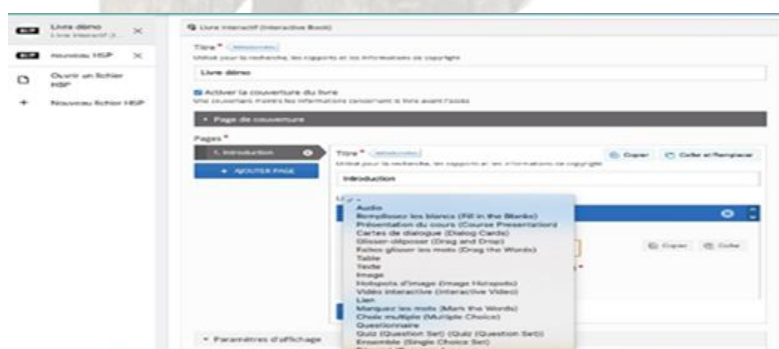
Livre démo
Livre interactif (I...

Nouveau H5P

Ouvrir un fichier H5P

Nouveau fichier H5P

Livre interactif (Interactive Book)

Titre * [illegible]
Utilisé pour la recherche, les rapports et les informations de copyright

Livre démo

Activer la couverture du livre
Une couverture montre les informations concernant le livre avant l'accès

▾ Page de couverture

Pages *

1. Introduction

+ AJOUTER PAGE

Titre * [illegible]
Utilisé pour la recherche, les rapports et les informations de copyright

Copier
Coller et Remplacer

Introduction

Audio
Remplissez les blancs (Fill in the Blanks)
Présentation du cours (Course Presentation)
Cartes de dialogue (Dialog Cards)
Glisser-déposer (Drag and Drop)
Faites glisser les mots (Drag the Words)
Table
Texte
Image
Hotspots d'image (Image Hotspots)
Vidéo interactive (Interactive Video)
Lien
Marquez les mots (Mark the Words)
Choix multiple (Multiple Choice)
Questionnaire
Quiz (Question Set) (Quiz (Question Set))
Ensemble (Single Choice Set)

Copier
Coller

▸ Paramètres d'affichage